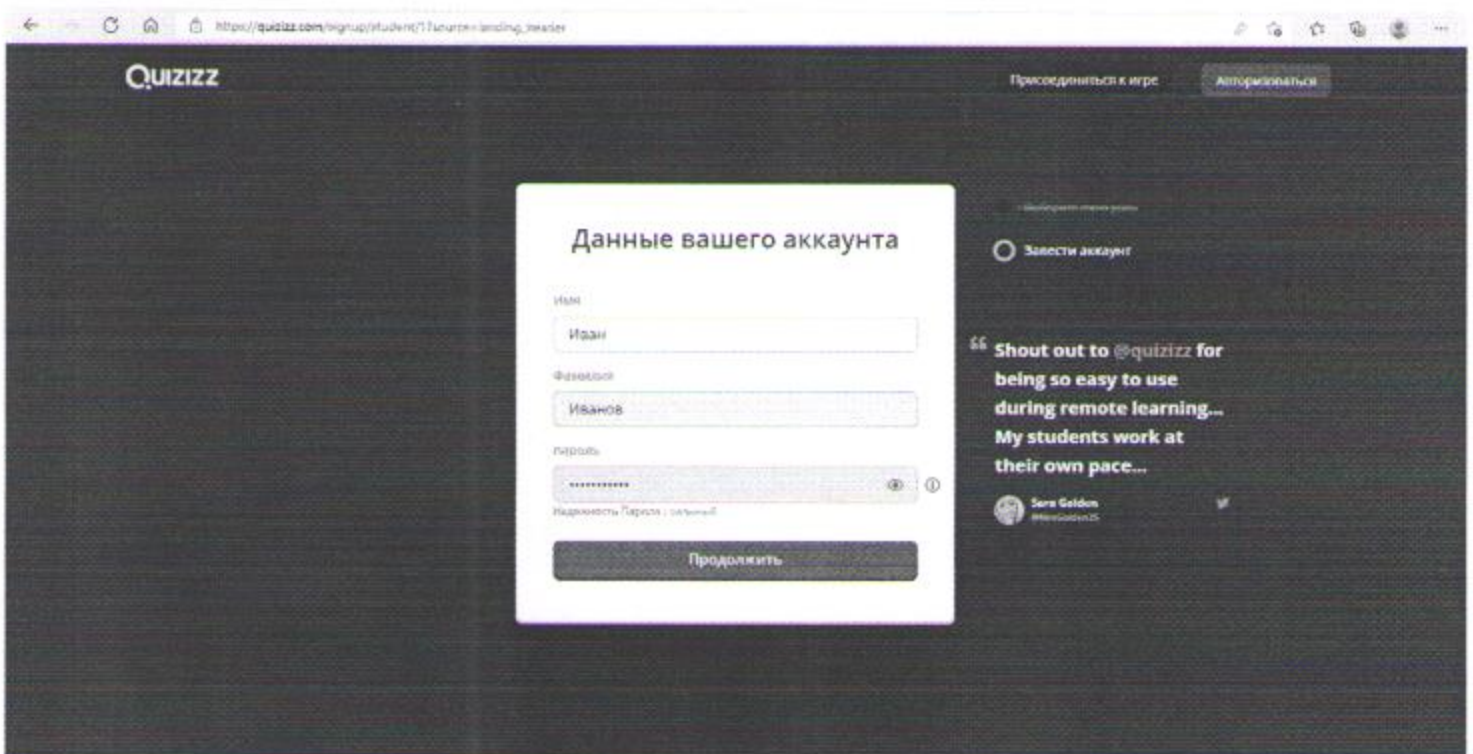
https://quizizz.com/signup/student/1?source=landing_header

QUIZIZZ

Присоединиться к игре

Авторизоваться

Данные вашего аккаунта

Имя

Иван

Фамилия

Иванов

пароль

•••••••••••

Надежность Пароля : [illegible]

Продолжить

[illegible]

Завести аккаунт

Shout out to @quizizz for being so easy to use during remote learning... My students work at their own pace...

Sara Golden
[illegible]